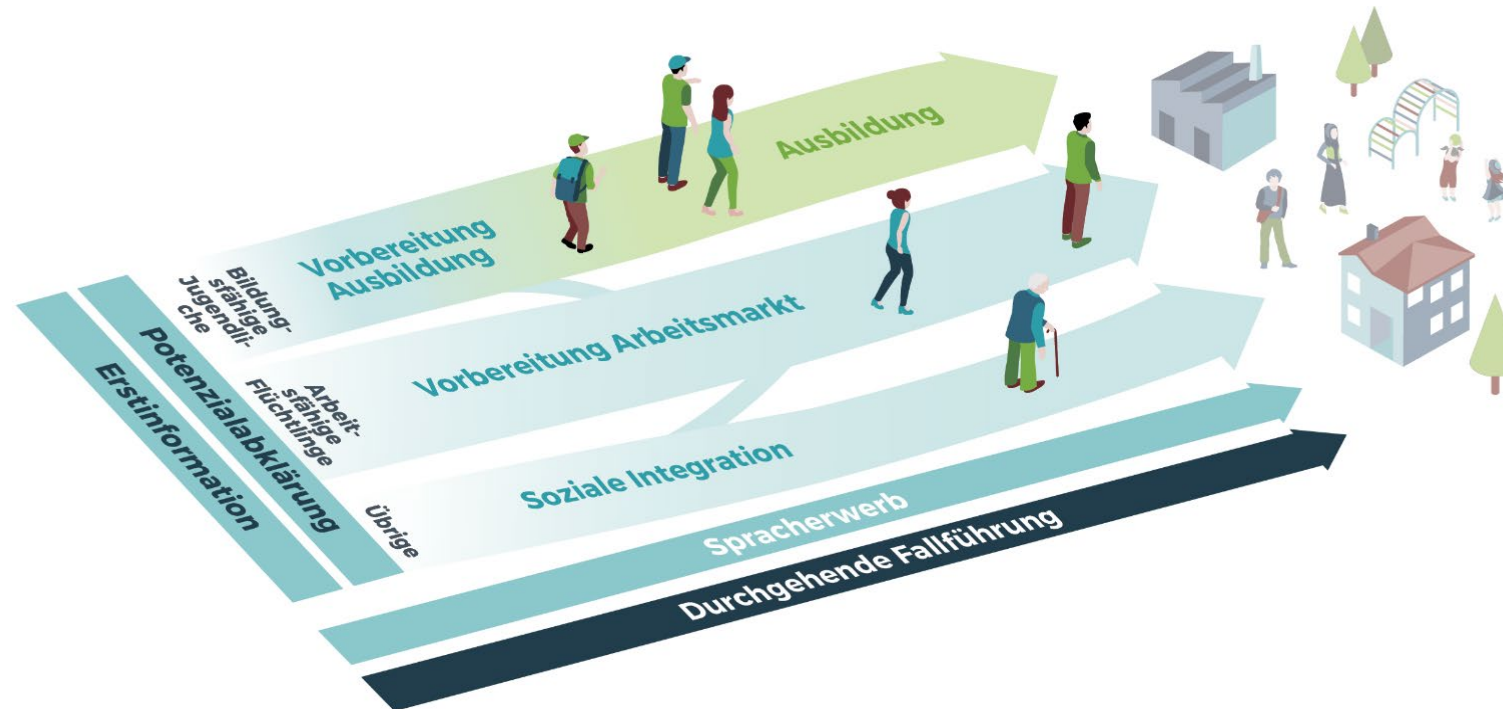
Erstinformation

Potenzialabklärung

Bildungsfähige Jugendliche

Vorbereitung Ausbildung

Ausbildung

Arbeitsfähige Flüchtlinge

Vorbereitung Arbeitsmarkt

Übrige

Soziale Integration

Spracherwerb

Durchgehende Fallführung